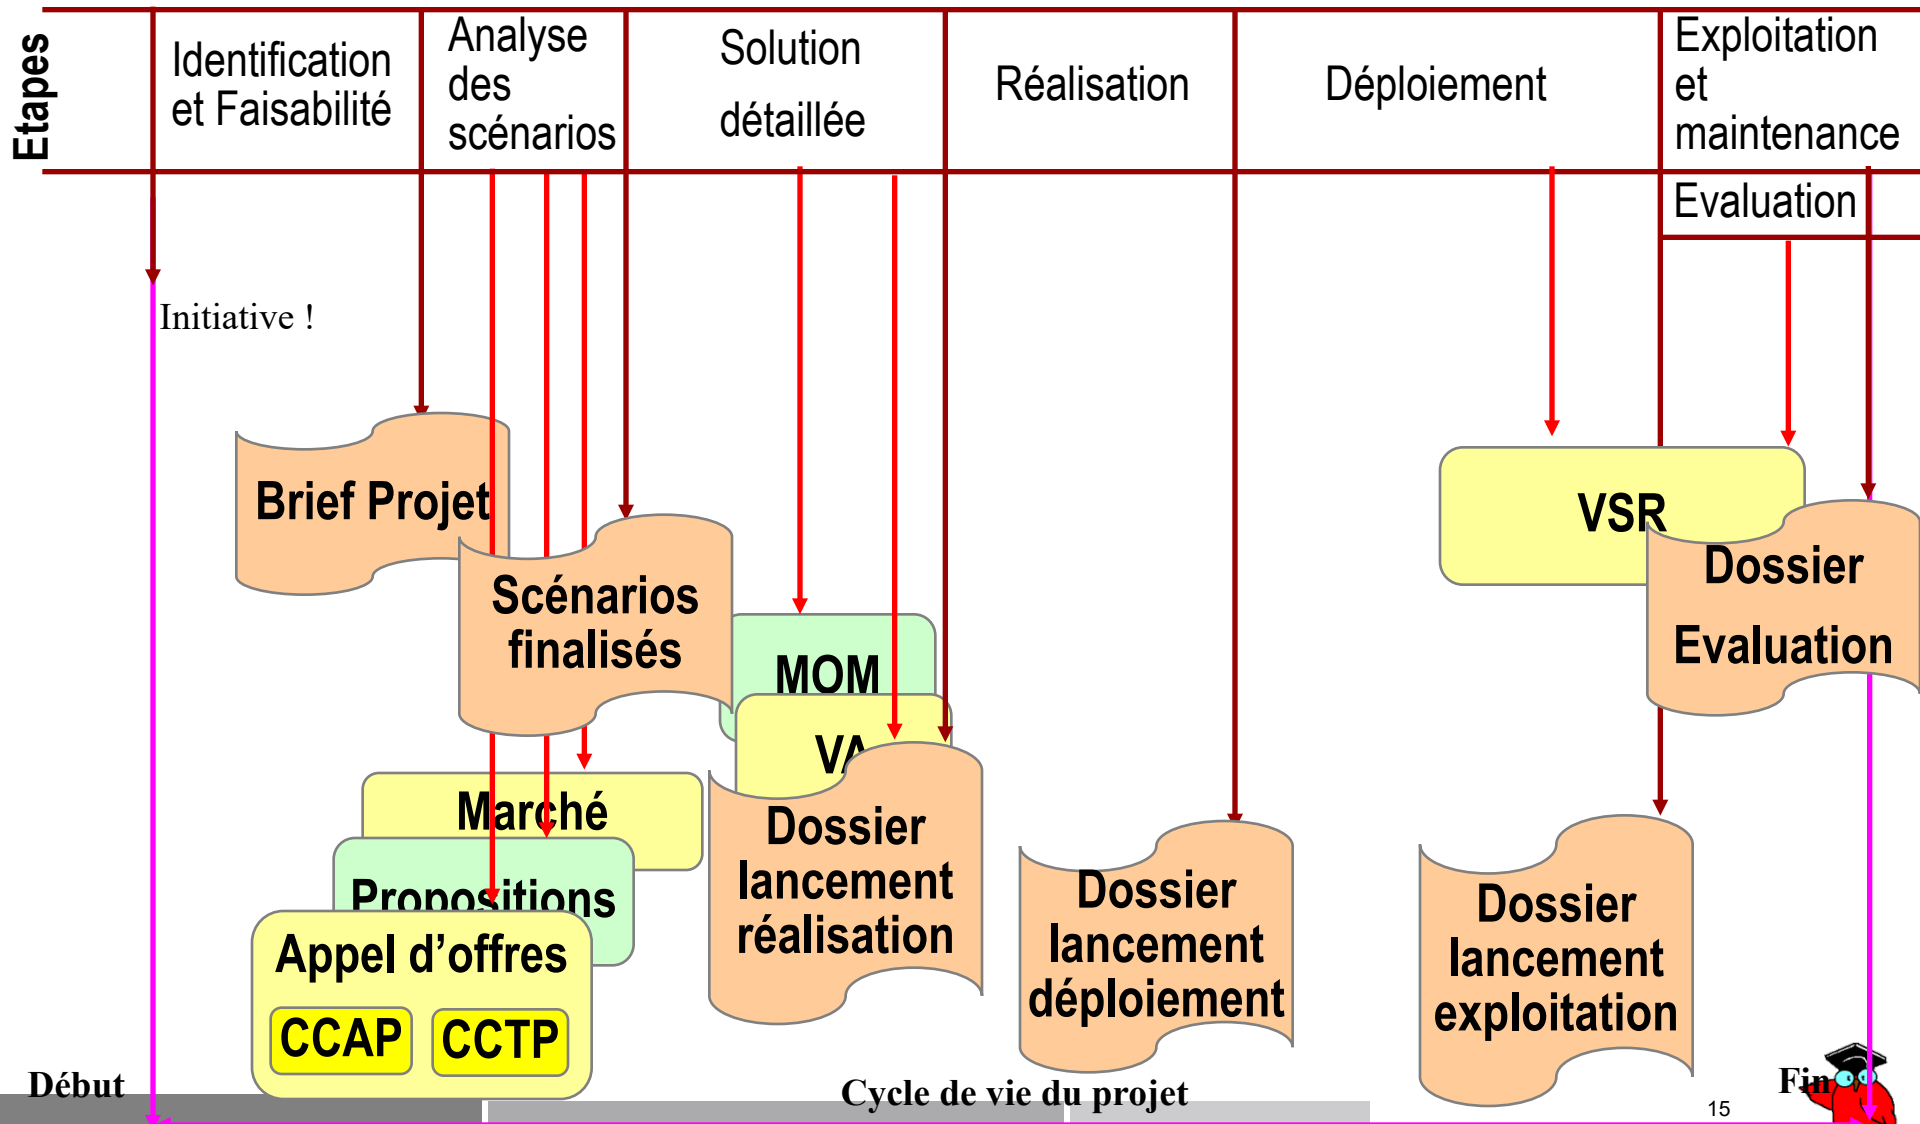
Etapes

Identification et Faisabilité

Analyse des scénarios

Solution détaillée

Réalisation

Déploiement

Exploitation et maintenance

Evaluation

Initiative !

Brief Projet

Scénarios finalisés

MOM

VA

Marché

Propositions

Appel d'offres

CCAP

CCTP

Dossier lancement réalisation

Dossier lancement déploiement

VSR

Dossier Evaluation

Dossier lancement exploitation

Début

Cycle de vie du projet

Fin

15